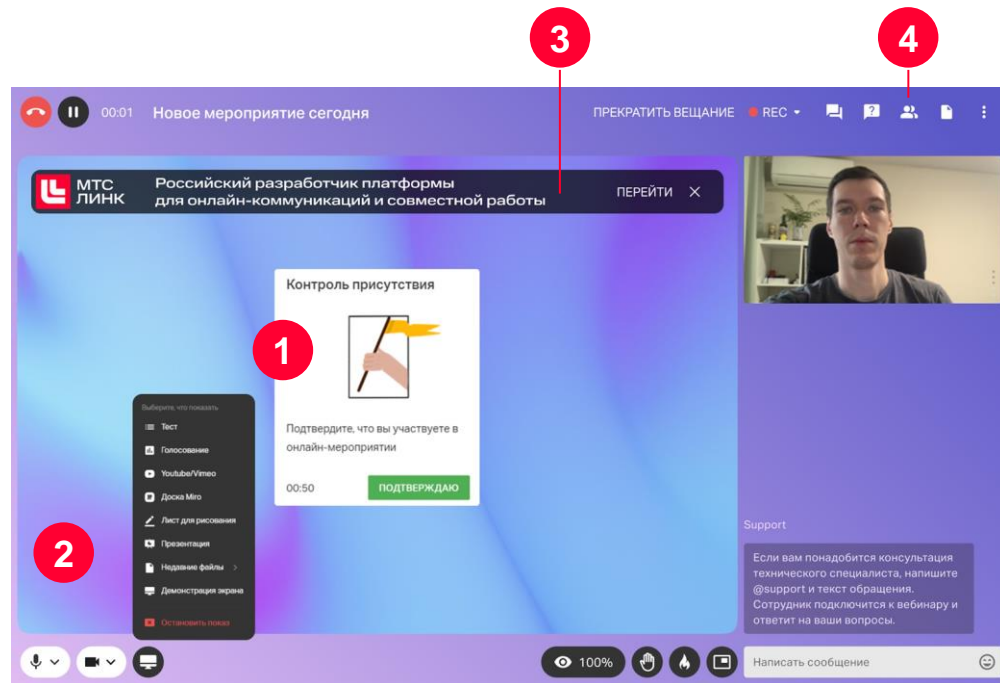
3

4

00:01 Новое мероприятие сегодня

ПРЕКРАТИТЬ ВЕЩАНИЕ ● REC

МТС ЛИНК

Российский разработчик платформы для онлайн-коммуникаций и совместной работы

ПЕРЕЙТИ

Контроль присутствия

1

Подтвердите, что вы участвуете в онлайн-мероприятии

00:50

ПОДТВЕРЖДАЮ

Выберите, что показать

Тест

Голосование

Youtube/Vimeo

Доска Miro

Лист для рисования

Презентация

Недавние файлы

Демонстрация экрана

Остановить показ

2

Support

Если вам понадобится консультация технического специалиста, напишите @support и текст обращения. Сотрудник подключится к вебинару и ответит на ваши вопросы.

100%

Написать сообщение